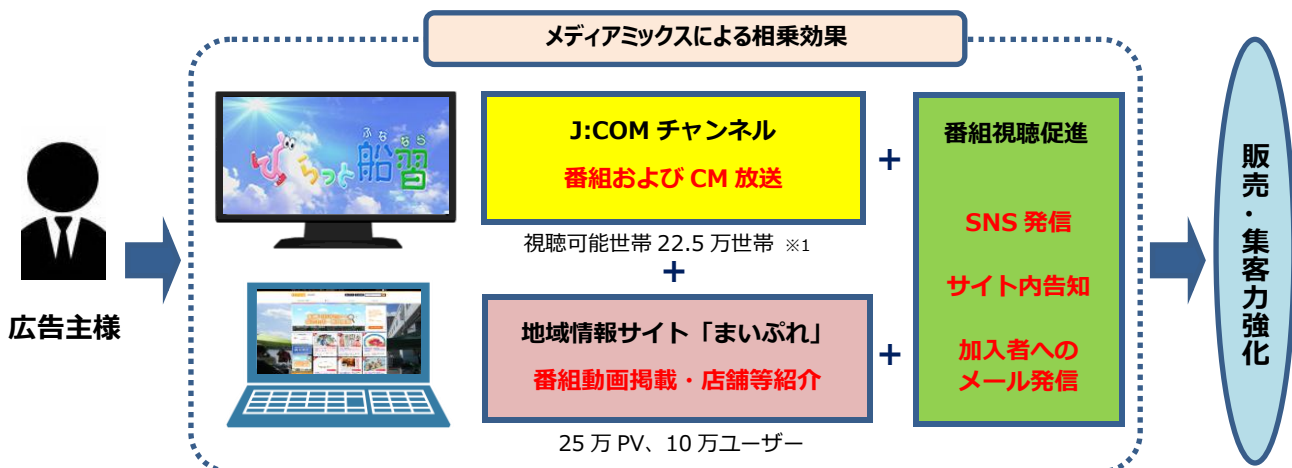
メディアミックスによる相乗効果

広告主様

ふ な なら
ぴらっと船習

J:COM チャンネル
番組および CM 放送

視聴可能世帯 22.5 万世帯 ※1

+

地域情報サイト「まいぷれ」
番組動画掲載・店舗等紹介

25 万 PV、10 万ユーザー

+

+

番組視聴促進

SNS 発信

サイト内告知

加入者への
メール発信

販売・集客力強化